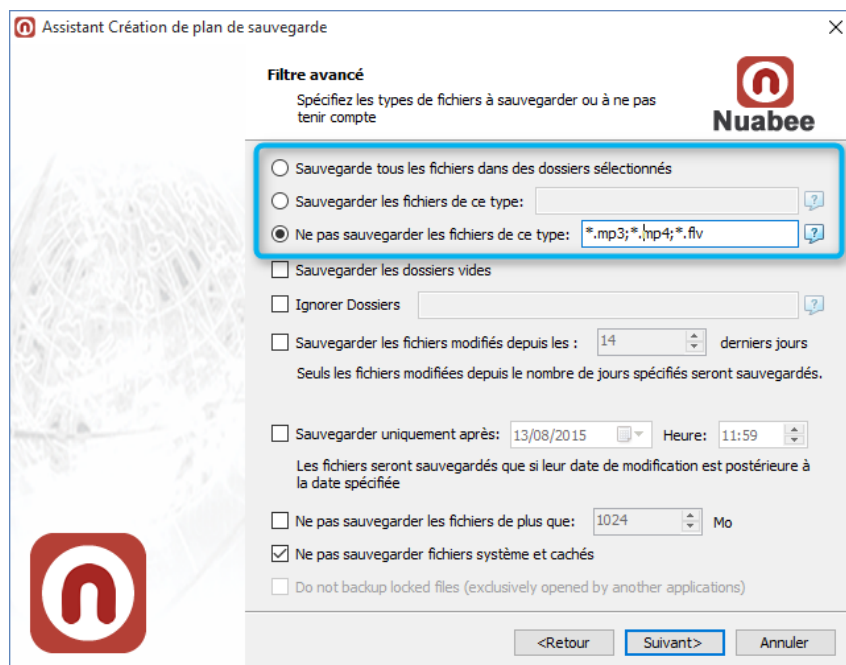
Assistant Création de plan de sauvegarde

Filtre avancé

Spécifiez les types de fichiers à sauvegarder ou à ne pas tenir compte

Nuabee

Sauvegarde tous les fichiers dans des dossiers sélectionnés

Sauvegarder les fichiers de ce type:

Ne pas sauvegarder les fichiers de ce type: *.mp3;*.mp4;*.flv

Sauvegarder les dossiers vides

Ignorer Dossiers

Sauvegarder les fichiers modifiés depuis les : 14 derniers jours

Seuls les fichiers modifiées depuis le nombre de jours spécifiés seront sauvegardés.

Sauvegarder uniquement après: 13/08/2015 Heure: 11:59

Les fichiers seront sauvegardés que si leur date de modification est postérieure à la date spécifiée

Ne pas sauvegarder les fichiers de plus que: 1024 Mo

Ne pas sauvegarder fichiers système et cachés

Do not backup locked files (exclusively opened by another applications)

<Retour Suivant> Annuler